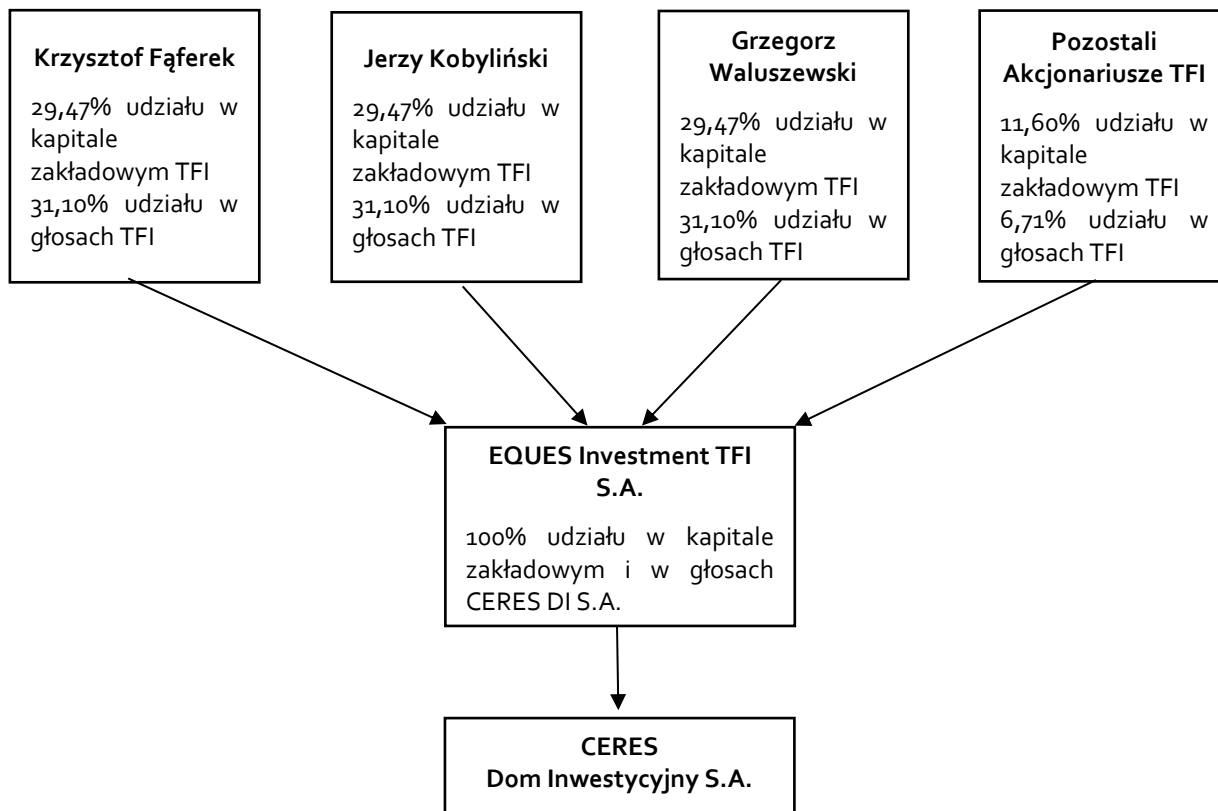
Krzysztof Fąferek

29,47% udziału w kapitale zakładowym TFI
31,10% udziału w głosach TFI

Jerzy Kobyliński

29,47% udziału w kapitale zakładowym TFI
31,10% udziału w głosach TFI

Grzegorz Waluszewski

29,47% udziału w kapitale zakładowym TFI
31,10% udziału w głosach TFI

Pozostali Akcjonariusze TFI

11,60% udziału w kapitale zakładowym TFI
6,71% udziału w głosach TFI

EQUES Investment TFI S.A.

100% udziału w kapitale zakładowym i w głosach CERES DI S.A.

CERES
Dom Inwestycyjny S.A.